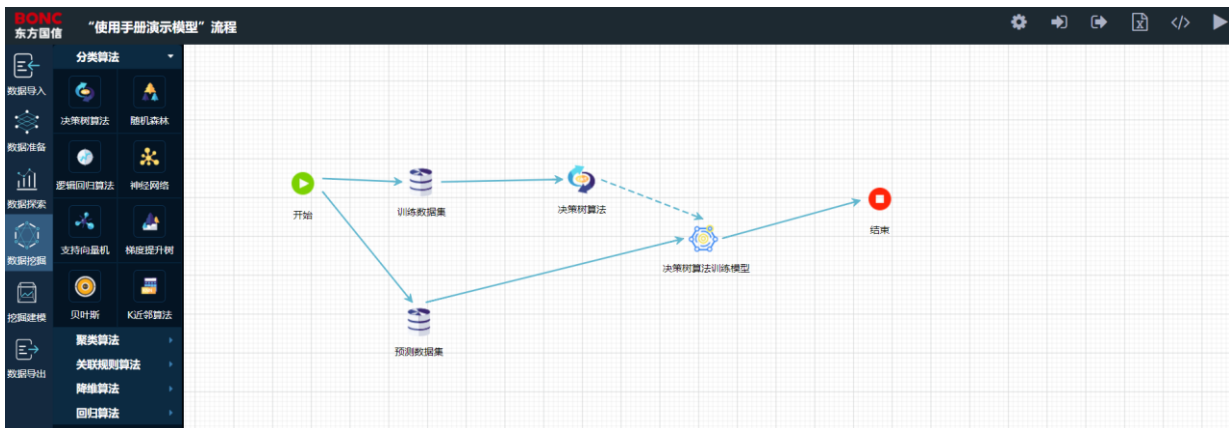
BONC
东方国信

“使用手册演示模型”流程

数据导入

数据准备

数据探索

数据挖掘

挖掘建模

数据导出

分类算法

决策树算法

随机森林

逻辑回归算法

神经网络

支持向量机

梯度提升树

贝叶斯

K近邻算法

聚类算法

关联规则算法

降维算法

回归算法

开始

训练数据集

决策树算法

预测数据集

决策树算法训练模型

结束